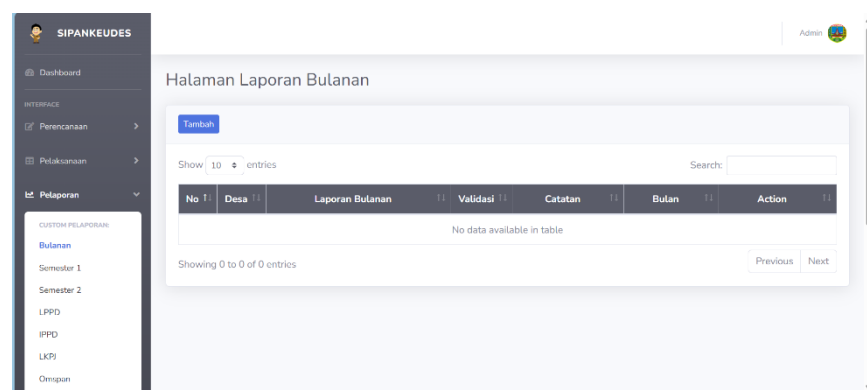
SIPANKEUDES

Admin

Dashboard

INTERFACE

Perencanaan

Pelaksanaan

Pelaporan

CUSTOM PELAPORAN:

Bulanan

Semester 1

Semester 2

LPPD

IPPD

LKPJ

Omspan

Halaman Laporan Bulanan

Tambah

Show 10 entries

Search:

| No | Desa | Laporan Bulanan | Validasi | Catatan | Bulan | Action |
|---|---|---|---|---|---|---|
| No data available in table | | | | | | |

Showing 0 to 0 of 0 entries

Previous Next